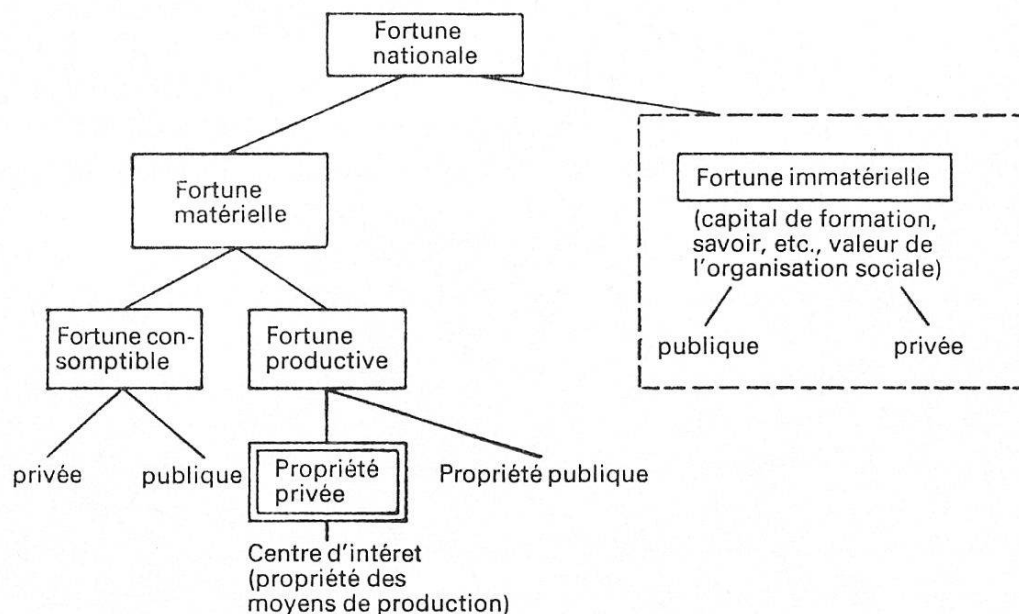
Fortune nationale

Fortune matérielle

Fortune immatérielle

(capital de formation, savoir, etc., valeur de l'organisation sociale)

publique

privée

Fortune consomptible

Fortune productive

privée

publique

Propriété privée

Propriété publique

Centre d'intéret (propriété des moyens de production)